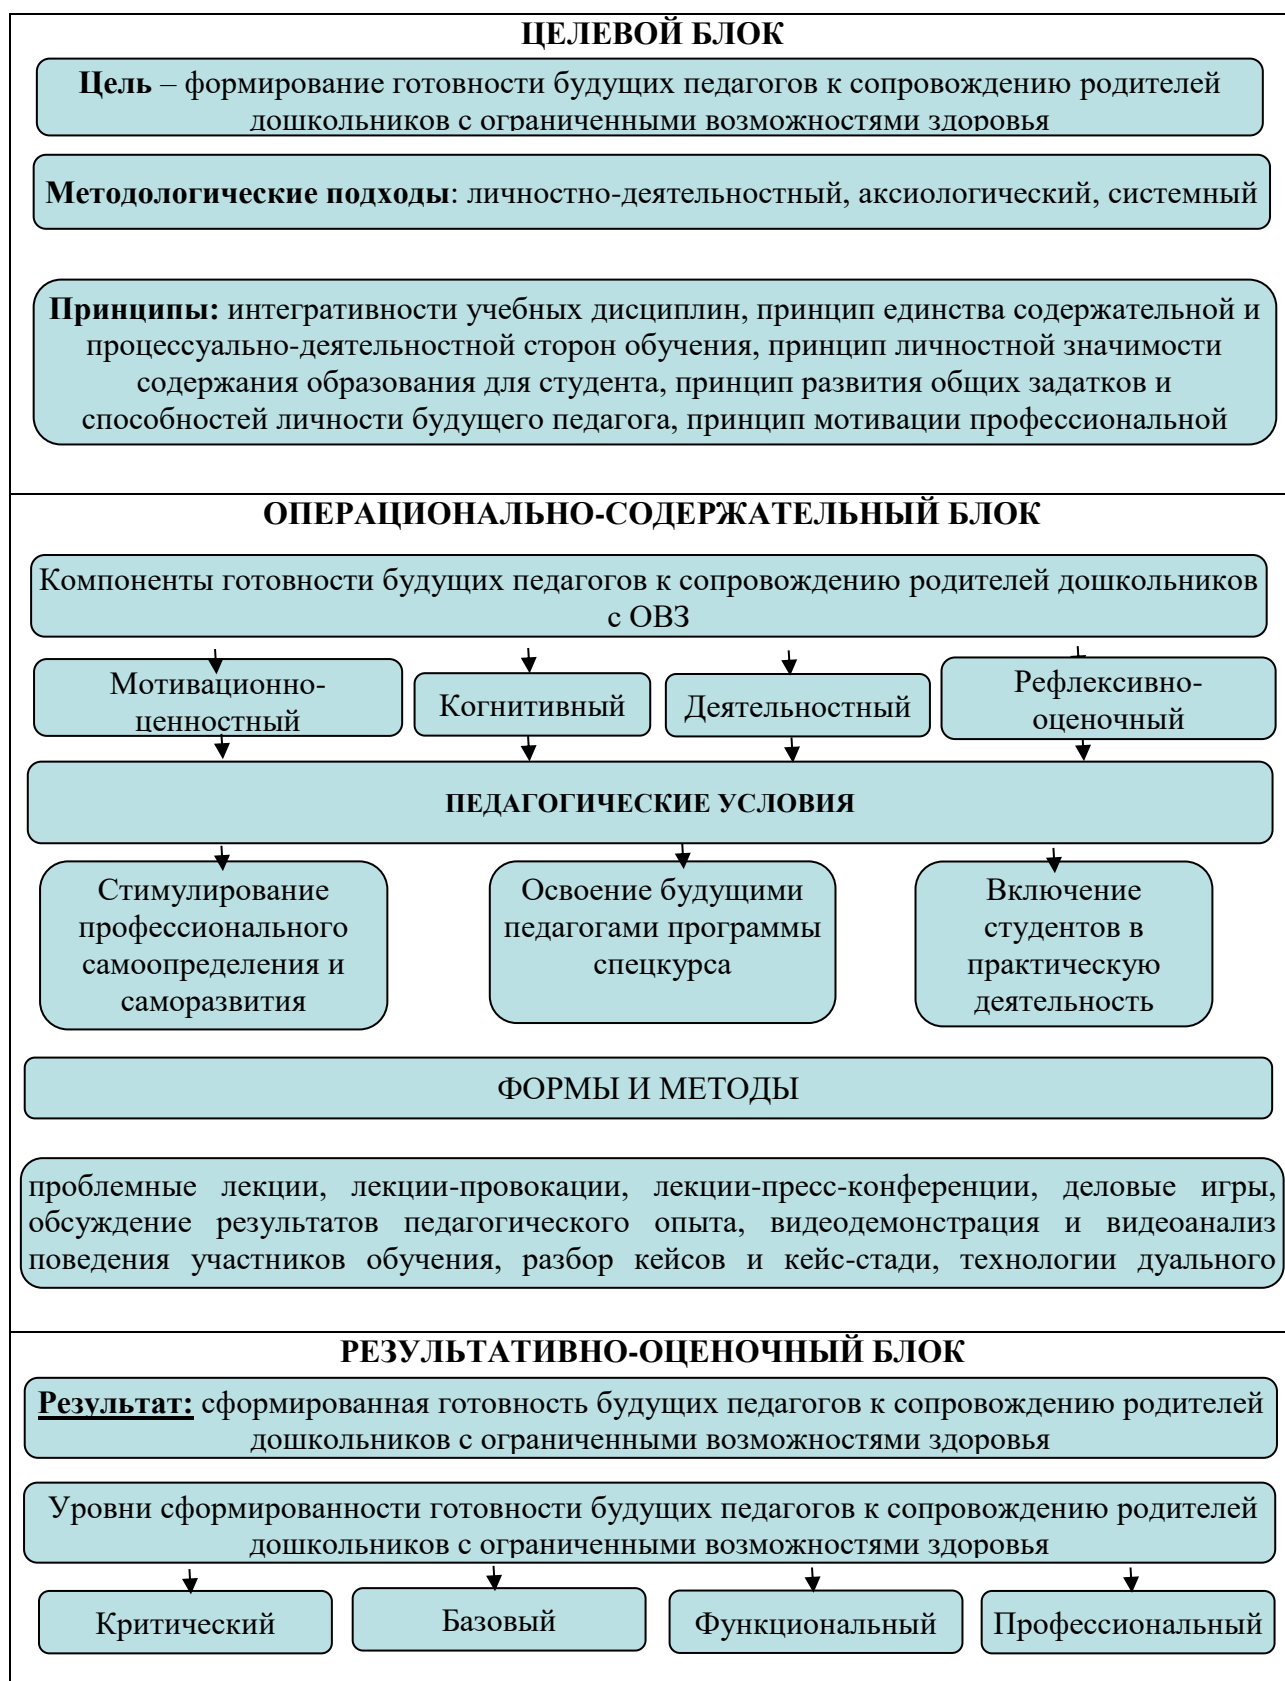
ЦЕЛЕВОЙ БЛОК

**Цель** – формирование готовности будущих педагогов к сопровождению родителей дошкольников с ограниченными возможностями здоровья

**Методологические подходы**: личностно-деятельностный, аксиологический, системный

**Принципы:** интегративности учебных дисциплин, принцип единства содержательной и процессуально-деятельностной сторон обучения, принцип личностной значимости содержания образования для студента, принцип развития общих задатков и способностей личности будущего педагога, принцип мотивации профессиональной

ОПЕРАЦИОНАЛЬНО-СОДЕРЖАТЕЛЬНЫЙ БЛОК

Компоненты готовности будущих педагогов к сопровождению родителей дошкольников с ОВЗ

Мотивационно-ценностный

Когнитивный

Деятельностный

Рефлексивно-оценочный

ПЕДАГОГИЧЕСКИЕ УСЛОВИЯ

Стимулирование профессионального самоопределения и саморазвития

Освоение будущими педагогами программы спецкурса

Включение студентов в практическую деятельность

ФОРМЫ И МЕТОДЫ

проблемные лекции, лекции-провокации, лекции-пресс-конференции, деловые игры, обсуждение результатов педагогического опыта, видеодемонстрация и видеоанализ поведения участников обучения, разбор кейсов и кейс-стади, технологии дуального

РЕЗУЛЬТАТИВНО-ОЦЕНОЧНЫЙ БЛОК

**Результат:** сформированная готовность будущих педагогов к сопровождению родителей дошкольников с ограниченными возможностями здоровья

Уровни сформированности готовности будущих педагогов к сопровождению родителей дошкольников с ограниченными возможностями здоровья

Критический

Базовый

Функциональный

Профессиональный